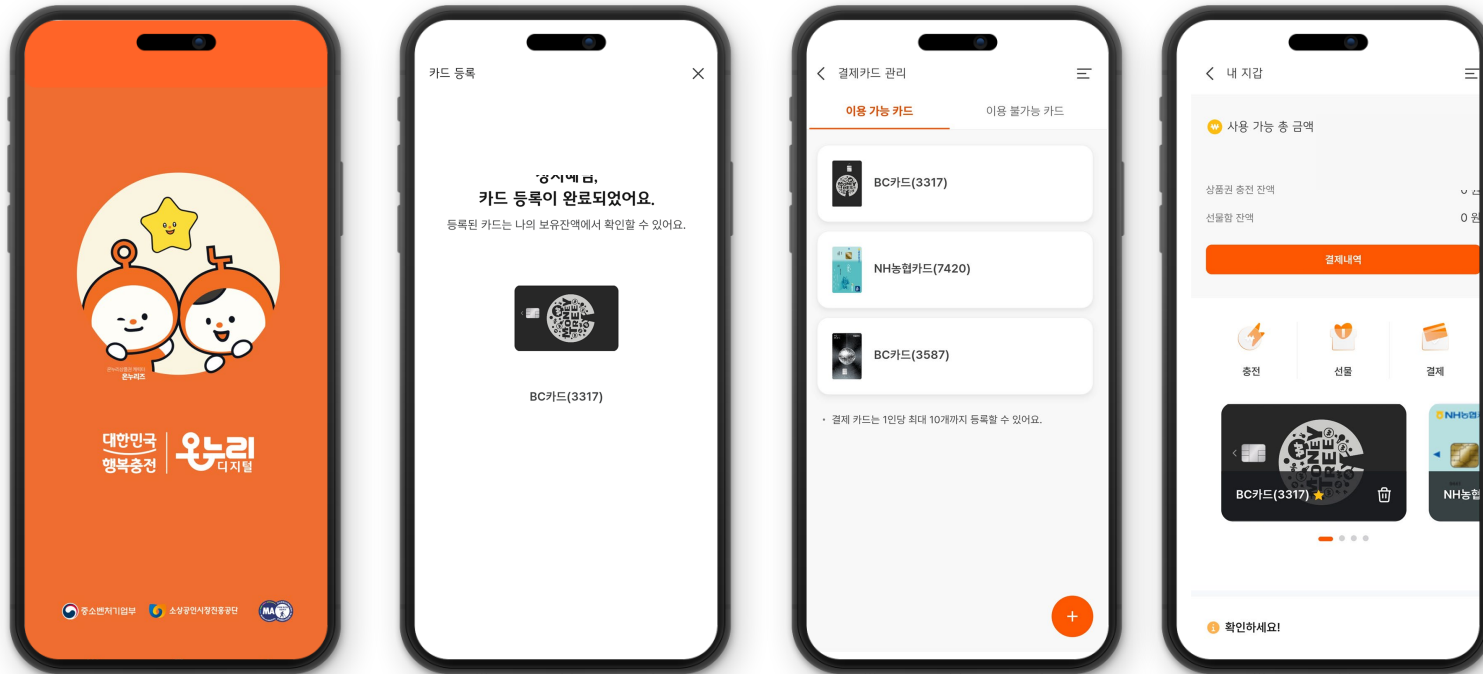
온누리캐릭터 온누리즈

대한민국 행복충전 온누리 디지털

중소벤처기업부 소상공인시장진흥공단 MA

카드 등록

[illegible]
카드 등록이 완료되었어요.
등록된 카드는 나의 보유잔액에서 확인할 수 있어요.

BC카드(3317)

결제카드 관리

이용 가능 카드 이용 불가능 카드

BC카드(3317)

NH농협카드(7420)

BC카드(3587)

• 결제 카드는 1인당 최대 10개까지 등록할 수 있어요.

+

내 지갑

사용 가능 총 금액

상품권 충전 잔액 0 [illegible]

선물함 잔액 0 원

결제내역

충전 선물 결제

BC카드(3317)

NH농협

확인하세요!